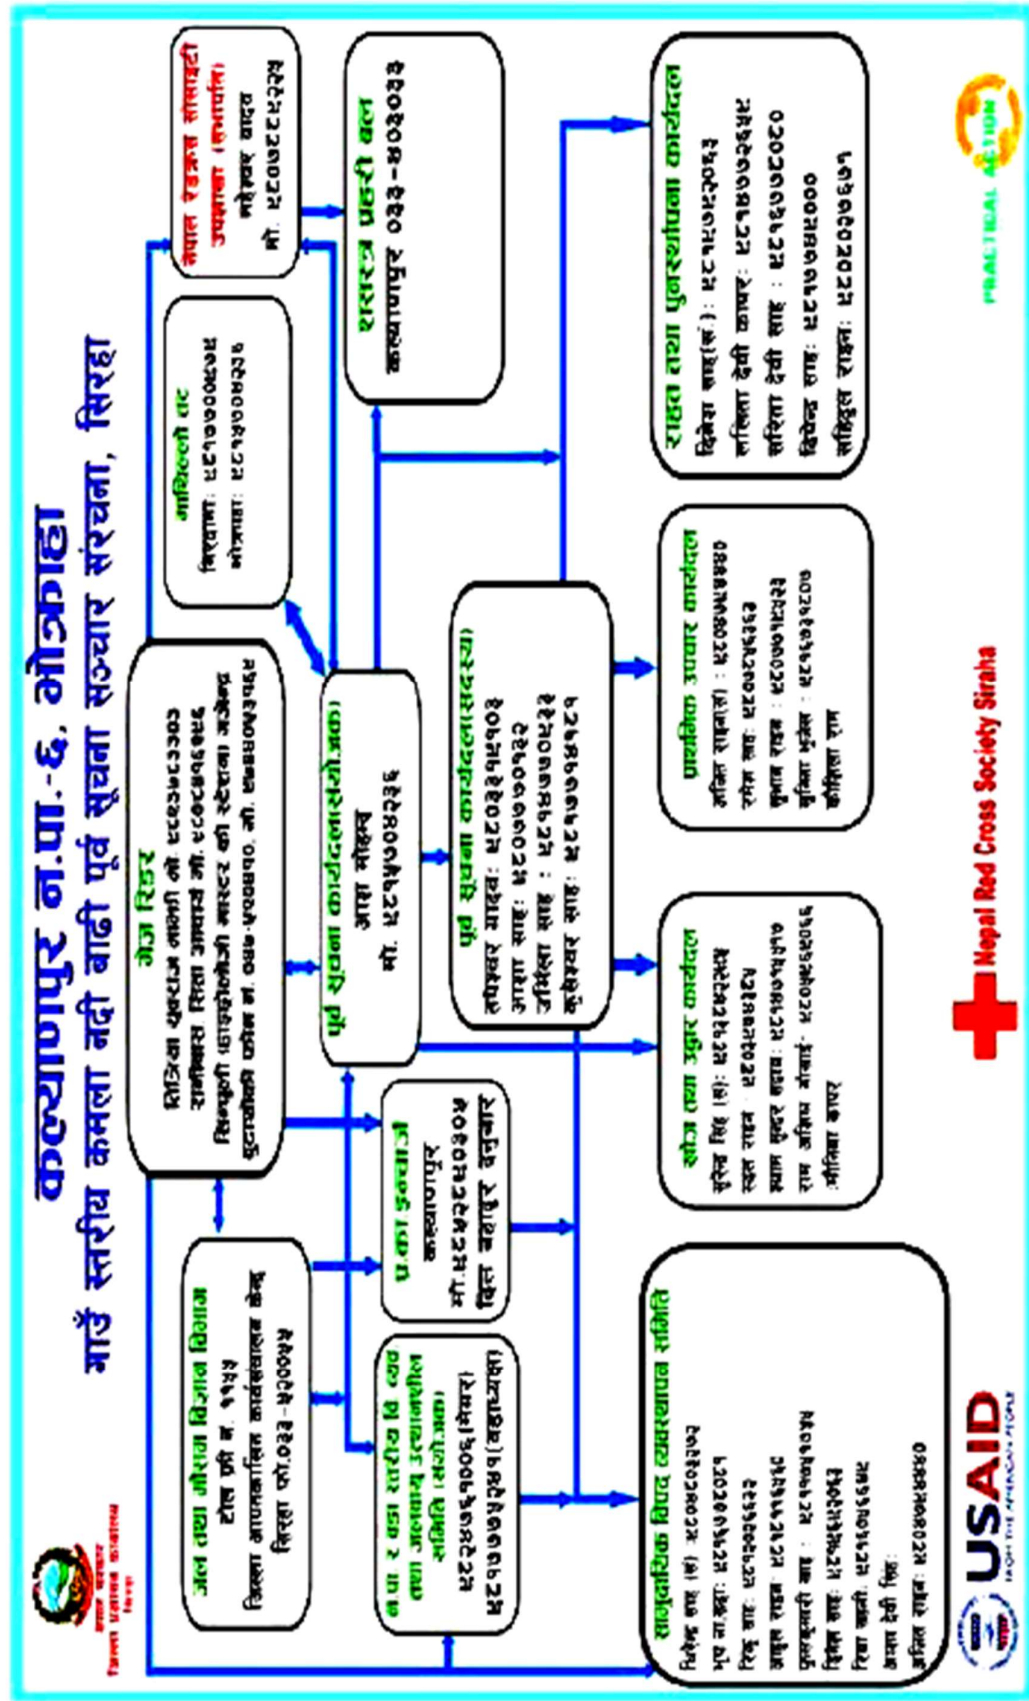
कल्याणपुर न.पा.-६, भोतमाहा
गाउँ स्तरीय कमला नदी बाढी पूर्व सूचना सञ्चार संरचना, सिरहा

नेपाल सरकार
जिल्ला प्रशासन कार्यालय
सिरहा

जल तथा मौसम विज्ञान विभाग
टोल फ्री न. ११५५
जिल्ला आपतकालिन कार्यसञ्चालन केन्द्र सिरहा फो.०३३-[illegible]

गेज रिडर
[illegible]
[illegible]
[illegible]
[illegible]

नागरिकको टट
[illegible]
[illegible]

नेपाल रेडक्रस सोसाइटी उपशाखा (कल्याणपुर)
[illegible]
मो. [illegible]

प्रहरी बल
कल्याणपुर ०३३-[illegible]

प.का इन्चार्ज
कल्याणपुर
मो.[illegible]
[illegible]

पूर्व सूचना कार्यदल(संयोजक)
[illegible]
मो. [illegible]

पूर्व सूचना कार्यदल(सदस्य)
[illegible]
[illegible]
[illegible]
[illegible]

न.पा. ६ वडा स्तरीय वि व्य तथा जलवायु उत्थानशील समिति (संयोजक)
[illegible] (मेयर)
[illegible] (वडाध्यक्ष)

सामुदायिक विपद व्यवस्थापन समिति
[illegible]
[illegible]
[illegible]
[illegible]
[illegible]
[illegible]
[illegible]
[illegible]
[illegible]

खोज तथा उद्धार कार्यदल
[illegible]
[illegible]
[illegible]
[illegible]
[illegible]

प्राथमिक उपचार कार्यदल
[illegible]
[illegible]
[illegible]
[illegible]
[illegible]

राहत तथा पुनर्स्थापना कार्यदल
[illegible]
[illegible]
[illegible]
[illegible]
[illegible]

USAID
FROM THE AMERICAN PEOPLE

Nepal Red Cross Society Siraha

PRACTICAL ACTION